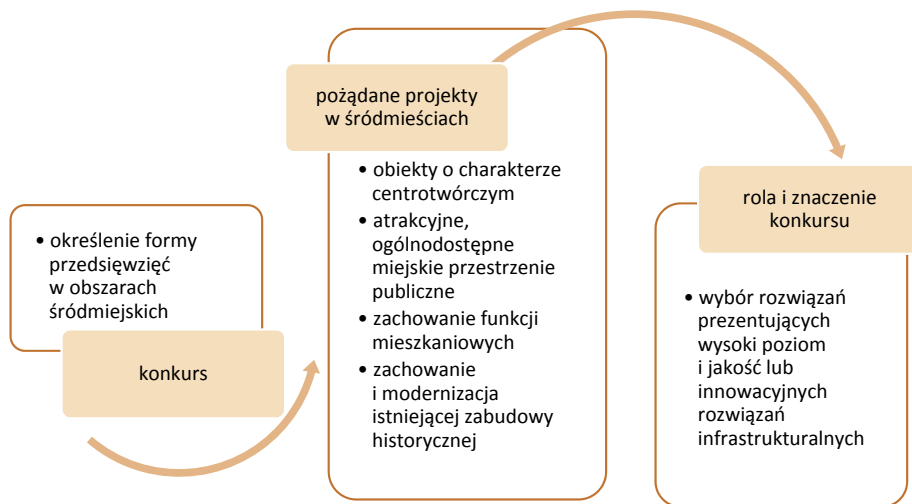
• określenie formy przedsięwzięć w obszarach śródmiejskich

konkurs

pożądane projekty w śródmieściach

• obiekty o charakterze centrotwórczym
• atrakcyjne, ogólnodostępne miejskie przestrzenie publiczne
• zachowanie funkcji mieszkaniowych
• zachowanie i modernizacja istniejącej zabudowy historycznej

rola i znaczenie konkursu

• wybór rozwiązań prezentujących wysoki poziom i jakość lub innowacyjnych rozwiązań infrastrukturalnych